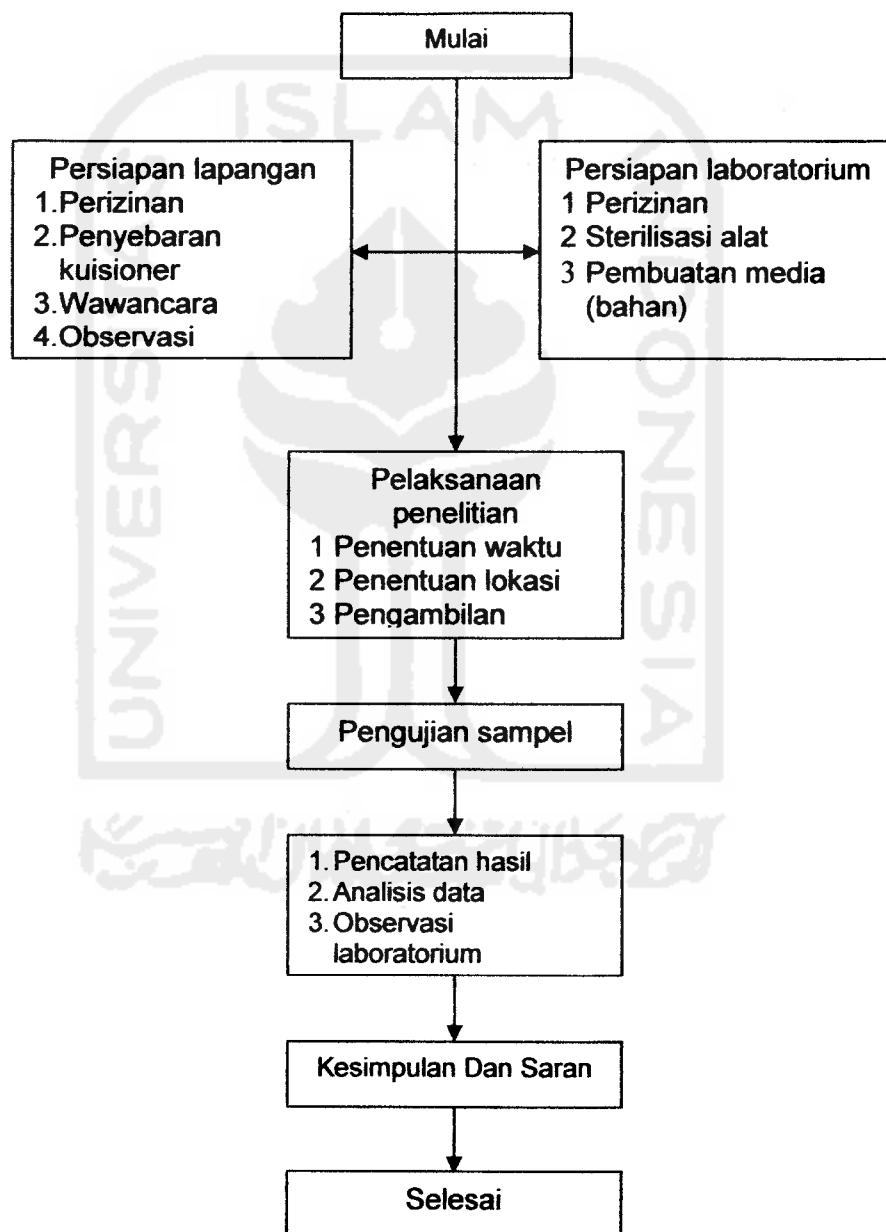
Mulai

Persiapan lapangan
1. Perizinan
2. Penyebaran kuisioner
3. Wawancara
4. Observasi

Persiapan laboratorium
1 Perizinan
2 Sterilisasi alat
3 Pembuatan media (bahan)

Pelaksanaan penelitian
1 Penentuan waktu
2 Penentuan lokasi
3 Pengambilan

Pengujian sampel

1. Pencatatan hasil
2. Analisis data
3. Observasi laboratorium

Kesimpulan Dan Saran

Selesai

ISLAM INDONESIA UNIVERSITAS